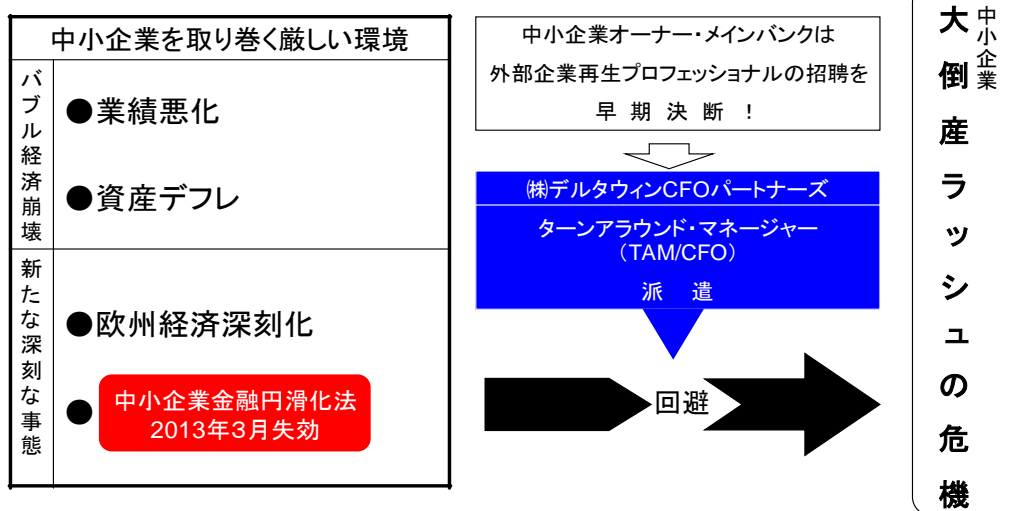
中小企業を取り巻く厳しい環境

バブル経済崩壊

●業績悪化

●資産デフレ

新たな深刻な事態

●欧州経済深刻化

● 中小企業金融円滑化法 2013年3月失効

中小企業オーナー・メインバンクは外部企業再生プロフェッショナルの招聘を早期決断！

㈱デルタウィンCFOパートナーズ

ターンアラウンド・マネージャー（TAM/CFO）

派遣

回避

中小企業大倒産ラッシュの危機